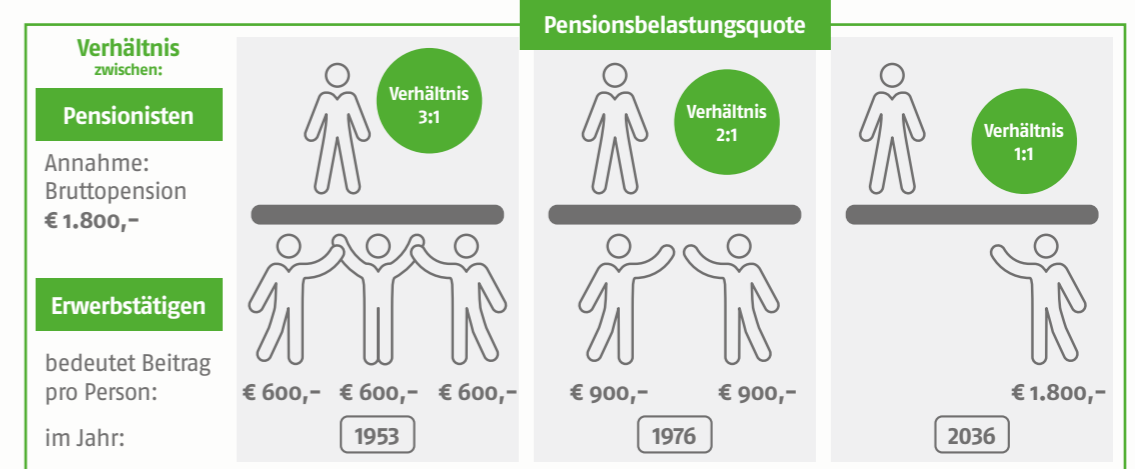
Pensionsbelastungsquote

Verhältnis zwischen:

Pensionisten

Annahme: Bruttopension **€ 1.800,–**

Erwerbstätigen

bedeutet Beitrag pro Person:

im Jahr:

Verhältnis 3:1

€ 600,– € 600,– € 600,–

1953

Verhältnis 2:1

€ 900,– € 900,–

1976

Verhältnis 1:1

€ 1.800,–

2036